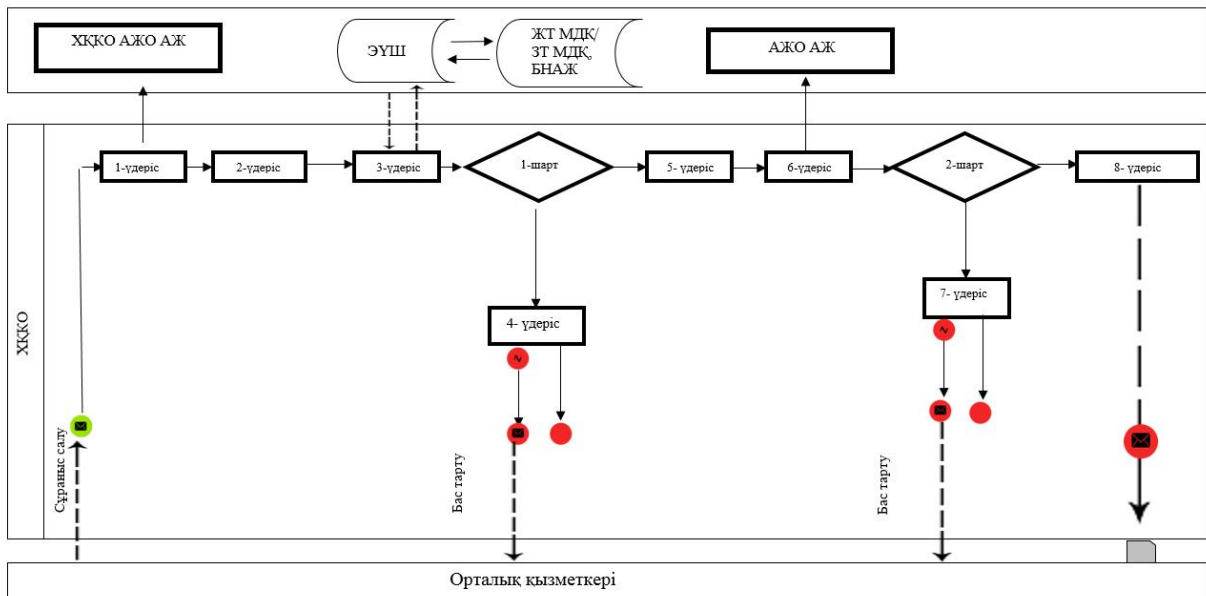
ХҚКО АЖО АЖ

ЭҮШ

ЖТ МДҚ/ ЗТ МДҚ, БНАЖ

АЖО АЖ

ХҚКО

1-үдеріс

2-үдеріс

3-үдеріс

1-шарт

5- үдеріс

6-үдеріс

2-шарт

8- үдеріс

4- үдеріс

7- үдеріс

Сұраныс салу

Бас тарту

Бас тарту

Орталық қызметкері